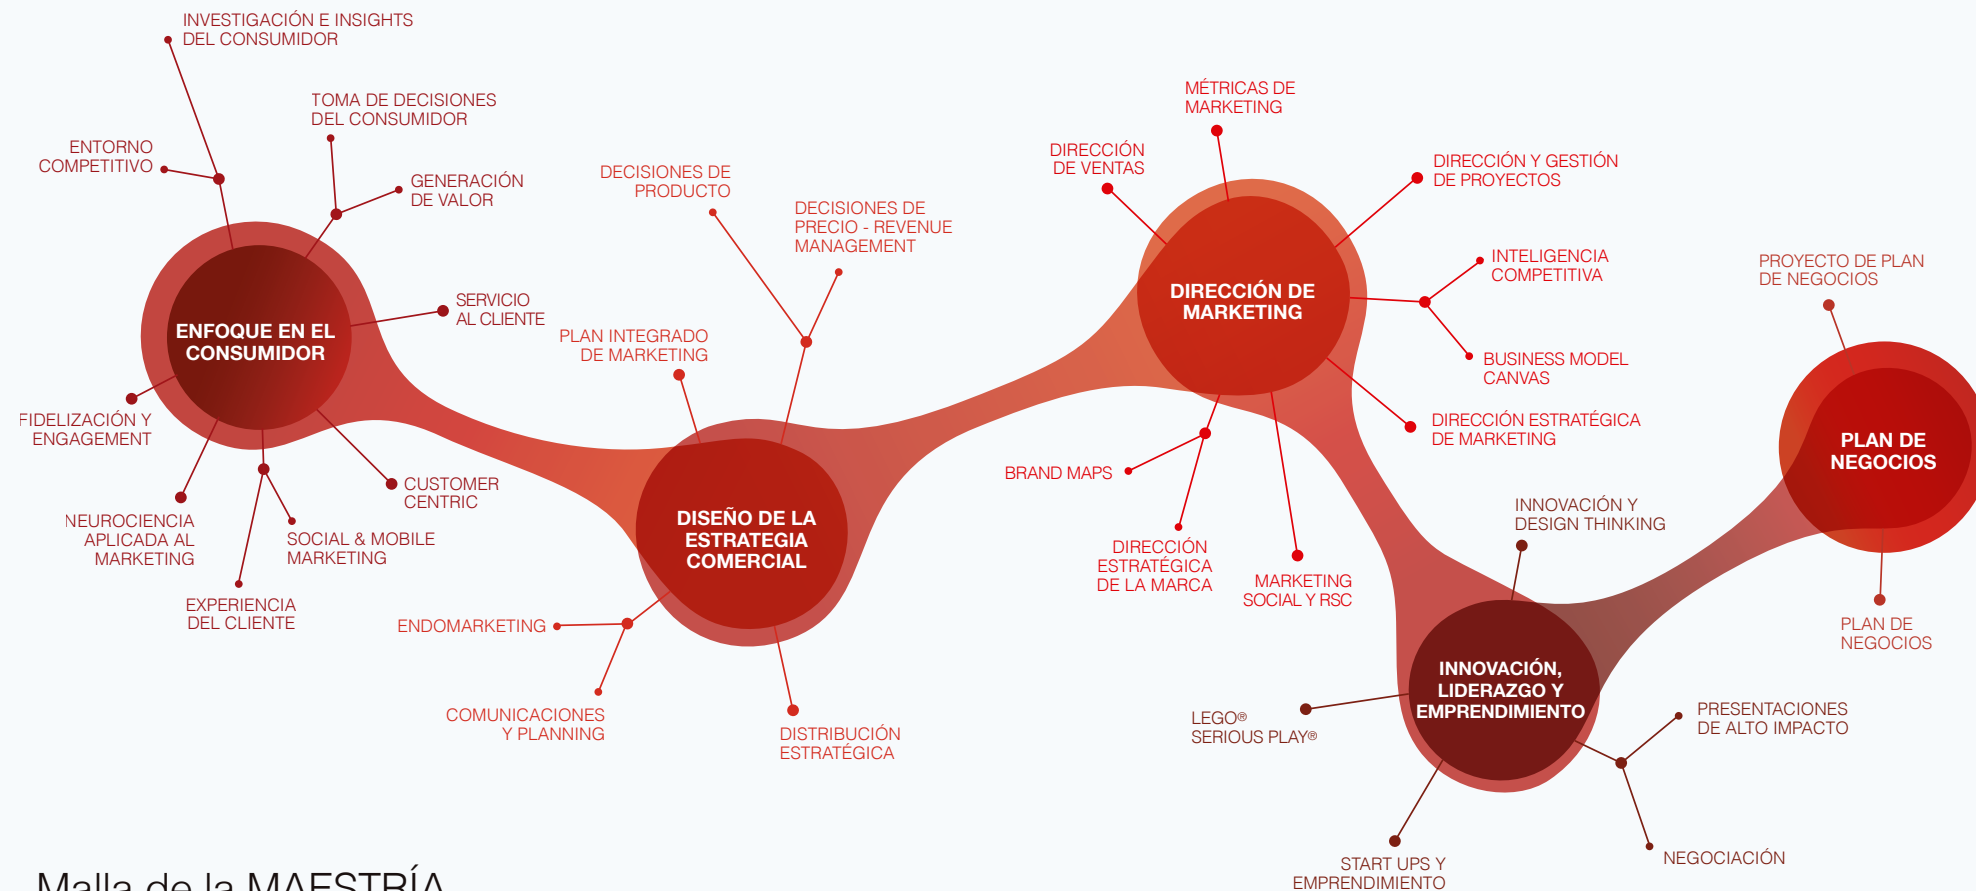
INVESTIGACIÓN E INSIGHTS DEL CONSUMIDOR

TOMA DE DECISIONES DEL CONSUMIDOR

ENTORNO COMPETITIVO

GENERACIÓN DE VALOR

SERVICIO AL CLIENTE

ENFOQUE EN EL CONSUMIDOR

FIDELIZACIÓN Y ENGAGEMENT

CUSTOMER CENTRIC

NEUROCIENCIA APLICADA AL MARKETING

SOCIAL & MOBILE MARKETING

EXPERIENCIA DEL CLIENTE

DECISIONES DE PRODUCTO

DECISIONES DE PRECIO - REVENUE MANAGEMENT

PLAN INTEGRADO DE MARKETING

DISEÑO DE LA ESTRATEGIA COMERCIAL

ENDOMARKETING

COMUNICACIONES Y PLANNING

DISTRIBUCIÓN ESTRATÉGICA

MÉTRICAS DE MARKETING

DIRECCIÓN DE VENTAS

DIRECCIÓN Y GESTIÓN DE PROYECTOS

DIRECCIÓN DE MARKETING

INTELIGENCIA COMPETITIVA

BUSINESS MODEL CANVAS

DIRECCIÓN ESTRATÉGICA DE MARKETING

BRAND MAPS

DIRECCIÓN ESTRATÉGICA DE LA MARCA

MARKETING SOCIAL Y RSC

PROYECTO DE PLAN DE NEGOCIOS

PLAN DE NEGOCIOS

INNOVACIÓN Y DESIGN THINKING

PLAN DE NEGOCIOS

INNOVACIÓN, LIDERAZGO Y EMPRENDIMIENTO

LEGO® SERIOUS PLAY®

PRESENTACIONES DE ALTO IMPACTO

NEGOCIACIÓN

START UPS Y EMPRENDIMIENTO

Malla de la MAESTRÍA